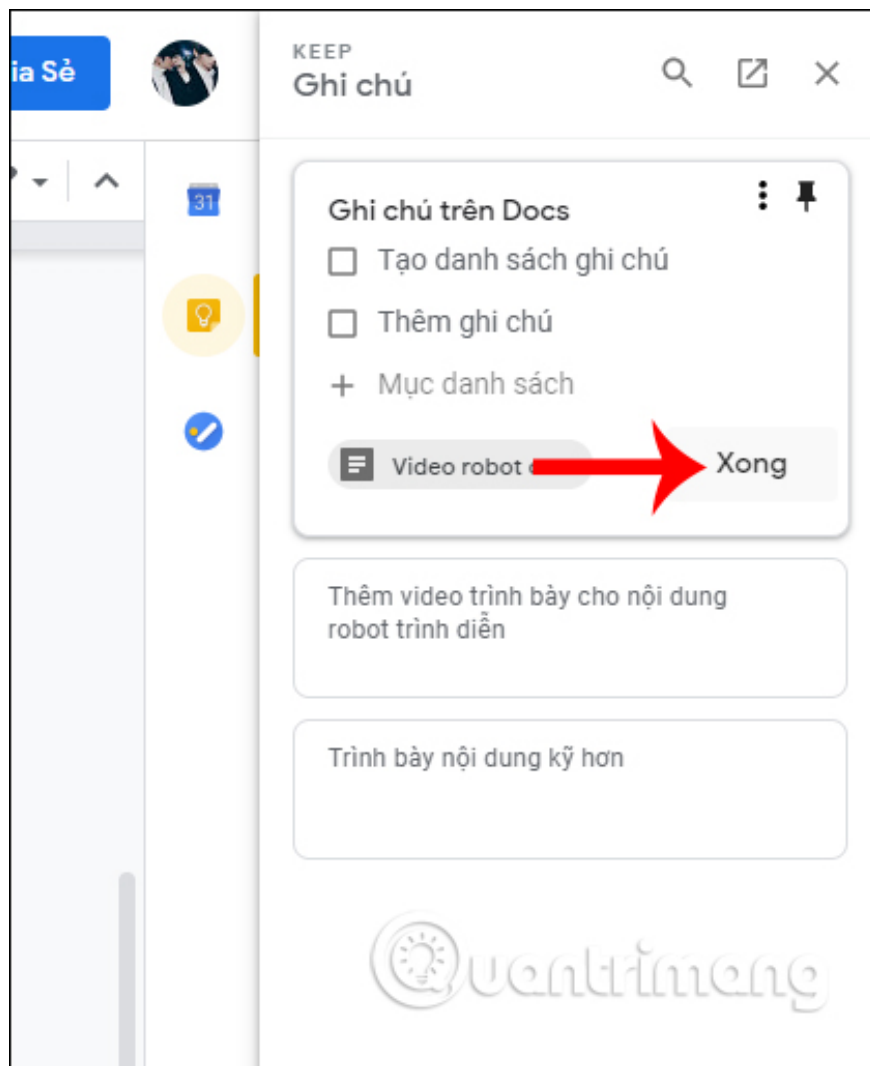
ia Sẻ

31

KEEP
Ghi chú

Ghi chú trên Docs
Tạo danh sách ghi chú
Thêm ghi chú
+ Mục danh sách
Video robot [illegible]
Xong

Thêm video trình bày cho nội dung robot trình diễn

Trình bày nội dung kỹ hơn

Quantrimang